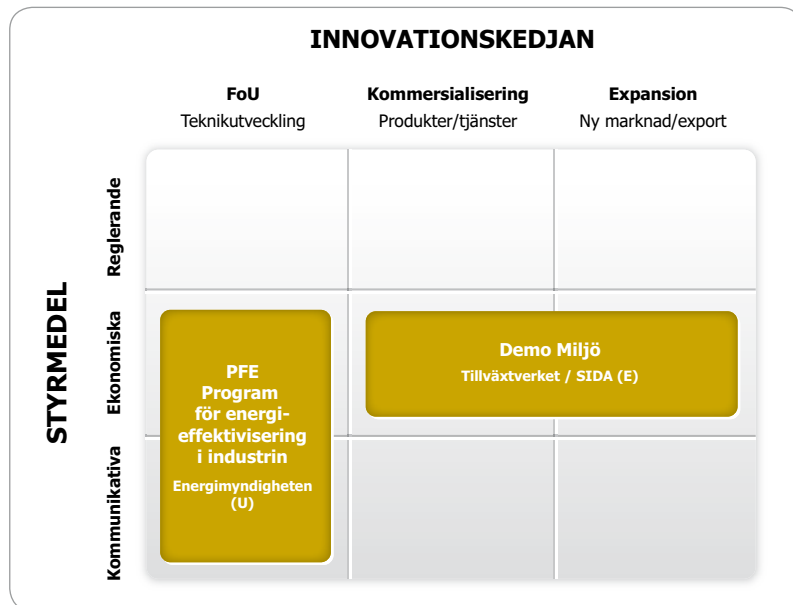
INNOVATIONSKEDJAN

FoU
Teknikutveckling

Kommersialisering
Produkter/tjänster

Expansion
Ny marknad/export

STYRMEDEL

Reglerande

Ekonomiska

Kommunikativa

PFE
Program
för energieffektivisering
i industrin
Energimyndigheten (U)

Demo Miljö
Tillväxtverket / SIDA (E)